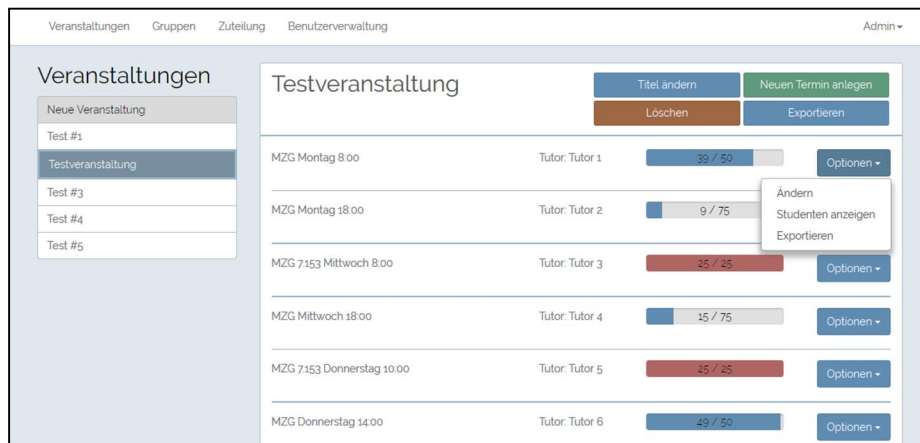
Veranstaltungen Gruppen Zuteilung Benutzerverwaltung Admin

Veranstaltungen

Neue Veranstaltung
Test #1
Testveranstaltung
Test #3
Test #4
Test #5

Testveranstaltung

Titel ändern
Neuen Termin anlegen
Löschen
Exportieren

| | | | |
|---|---|---|---|
| MZG Montag 8:00 | Tutor: Tutor 1 | 39 / 50 | Optionen |
| MZG Montag 18:00 | Tutor: Tutor 2 | 9 / 75 | |
| MZG 7.153 Mittwoch 8:00 | Tutor: Tutor 3 | 25 / 25 | Optionen |
| MZG Mittwoch 18:00 | Tutor: Tutor 4 | 15 / 75 | Optionen |
| MZG 7.153 Donnerstag 10:00 | Tutor: Tutor 5 | 25 / 25 | Optionen |
| MZG Donnerstag 14:00 | Tutor: Tutor 6 | 49 / 50 | Optionen |

Ändern
Studenten anzeigen
Exportieren